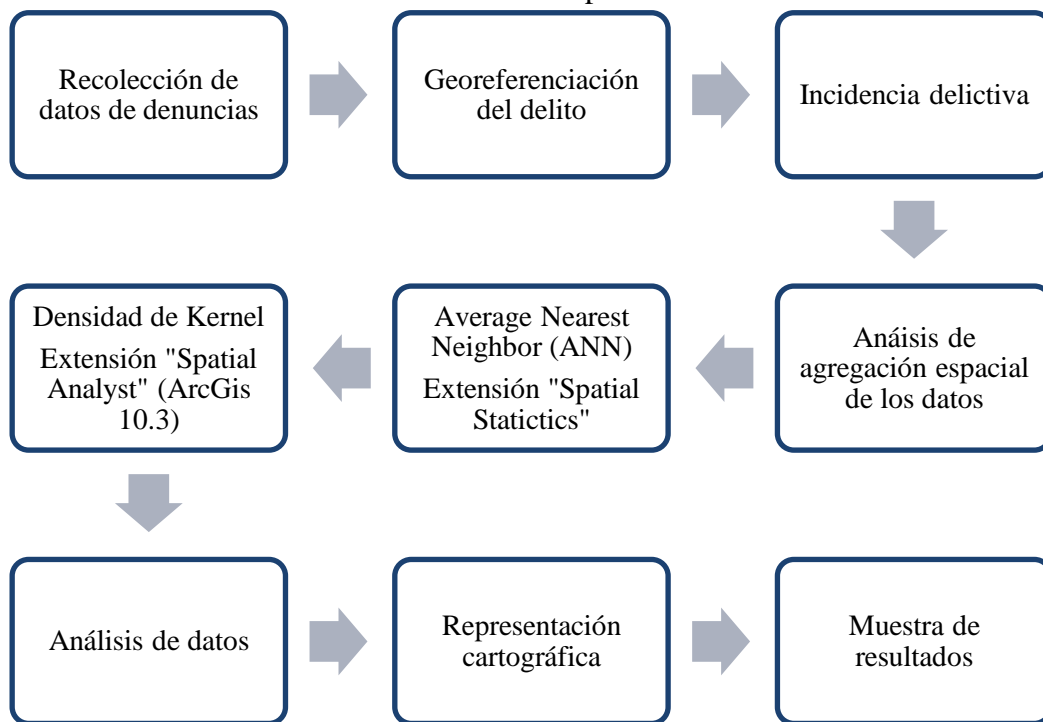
Recolección de datos de denuncias

Georeferenciación del delito

Incidencia delictiva

Anáisis de agregación espacial de los datos

Average Nearest Neighbor (ANN)
Extensión "Spatial Statictics"

Densidad de Kernel
Extensión "Spatial Analyst" (ArcGis 10.3)

Análisis de datos

Representación cartográfica

Muestra de resultados